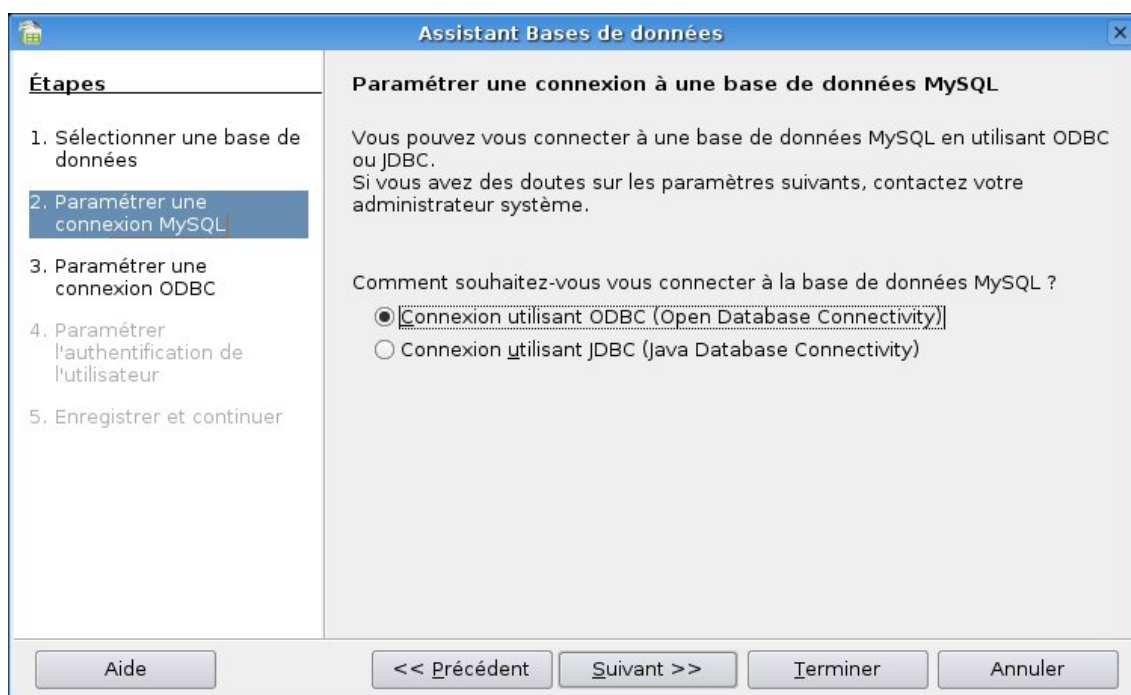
Assistant Bases de données

Étapes

1. Sélectionner une base de données

2. Paramétrer une connexion MySQL

3. Paramétrer une connexion ODBC

4. Paramétrer l'authentification de l'utilisateur

5. Enregistrer et continuer

Paramétrer une connexion à une base de données MySQL

Vous pouvez vous connecter à une base de données MySQL en utilisant ODBC ou JDBC.
Si vous avez des doutes sur les paramètres suivants, contactez votre administrateur système.

Comment souhaitez-vous vous connecter à la base de données MySQL ?

Connexion utilisant ODBC (Open Database Connectivity)

Connexion utilisant JDBC (Java Database Connectivity)

Aide

<< Précédent

Suivant >>

Terminer

Annuler